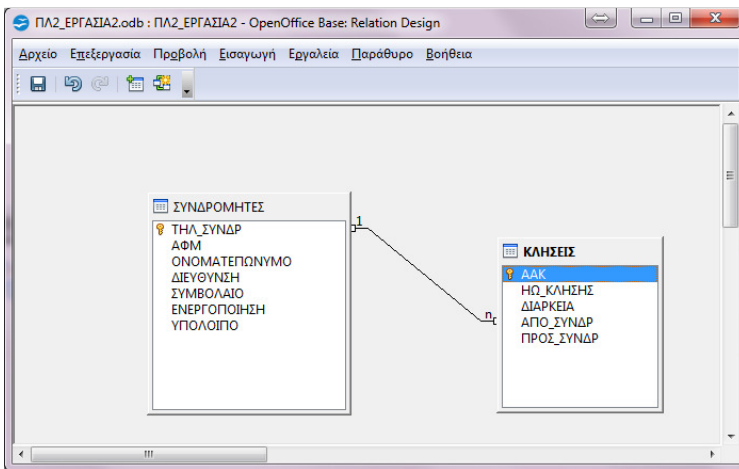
ΠΛ2_ΕΡΓΑΣΙΑ2.odb : ΠΛ2_ΕΡΓΑΣΙΑ2 - OpenOffice Base: Relation Design

Αρχείο Επεξεργασία Προβολή Εισαγωγή Εργαλεία Παράθυρο Βοήθεια

ΣΥΝΔΡΟΜΗΤΕΣ
ΤΗΛ_ΣΥΝΔΡ
ΑΦΜ
ΟΝΟΜΑΤΕΠΩΝΥΜΟ
ΔΙΕΥΘΥΝΣΗ
ΣΥΜΒΟΛΑΙΟ
ΕΝΕΡΓΟΠΟΙΗΣΗ
ΥΠΟΛΟΙΠΟ

1
n

ΚΛΗΣΕΙΣ
ΑΑΚ
ΗΩ_ΚΛΗΣΗΣ
ΔΙΑΡΚΕΙΑ
ΑΠΟ_ΣΥΝΔΡ
ΠΡΟΣ_ΣΥΝΔΡ